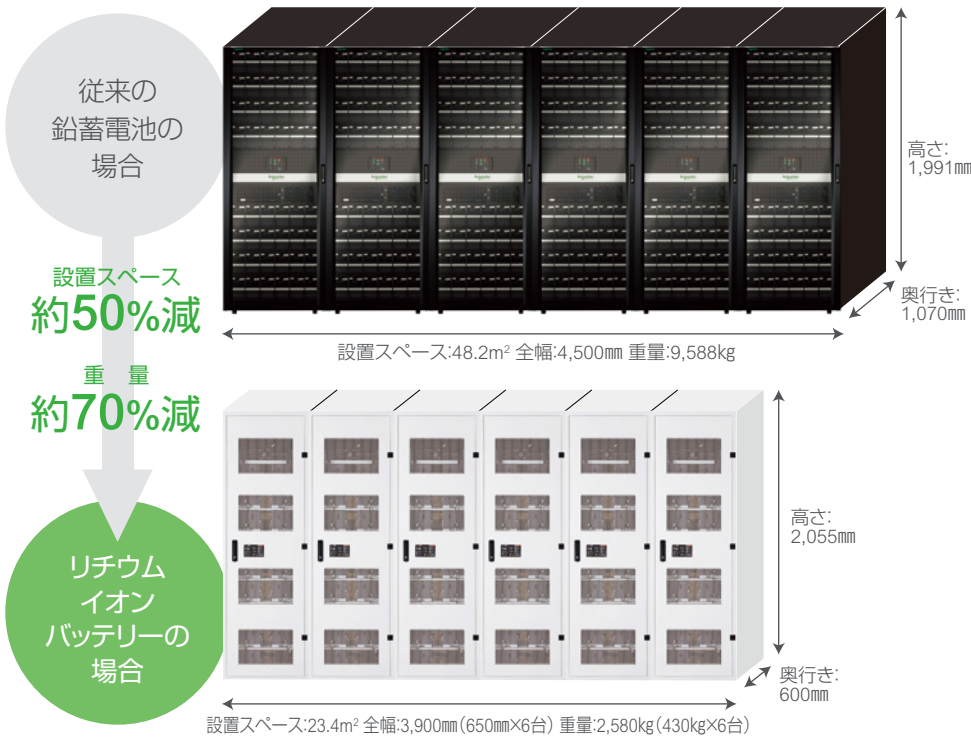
従来の
鉛蓄電池の
場合

設置スペース
約50%減

重　量
約70%減

リチウム
イオン
バッテリーの
場合

高さ:
1,991㎜

奥行き:
1,070㎜

設置スペース:48.2m$^2$ 全幅:4,500㎜ 重量:9,588kg

高さ:
2,055㎜

奥行き:
600㎜

設置スペース:23.4m$^2$ 全幅:3,900㎜(650㎜×6台) 重量:2,580kg(430kg×6台)